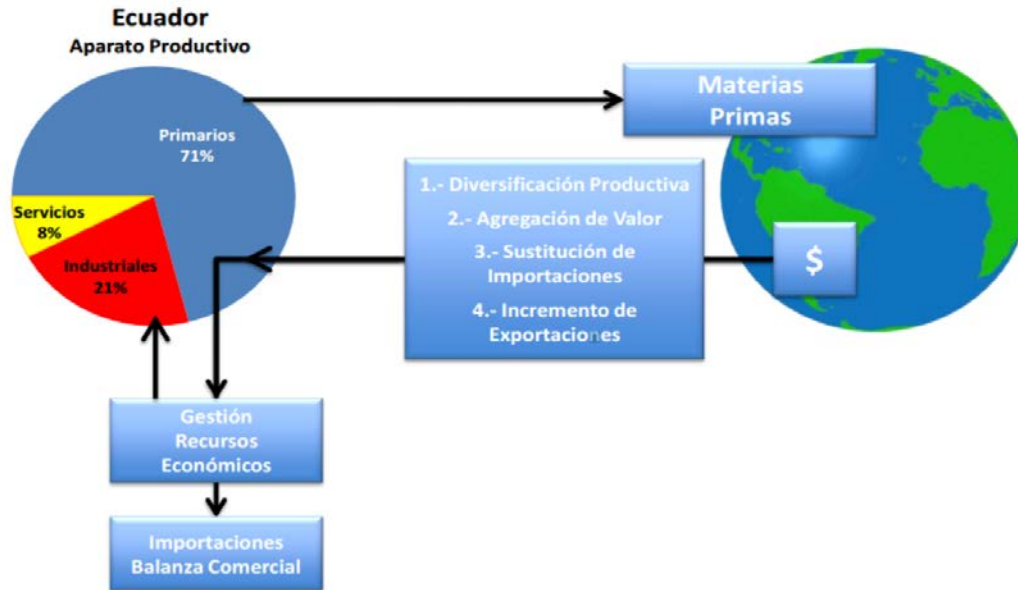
Ecuador
Aparato Productivo

Primarios
71%

Servicios
8%

Industriales
21%

Materias
Primas

1.- Diversificación Productiva
2.- Agregación de Valor
3.- Sustitución de Importaciones
4.- Incremento de Exportaciones

$

Gestión
Recursos
Económicos

Importaciones
Balanza Comercial